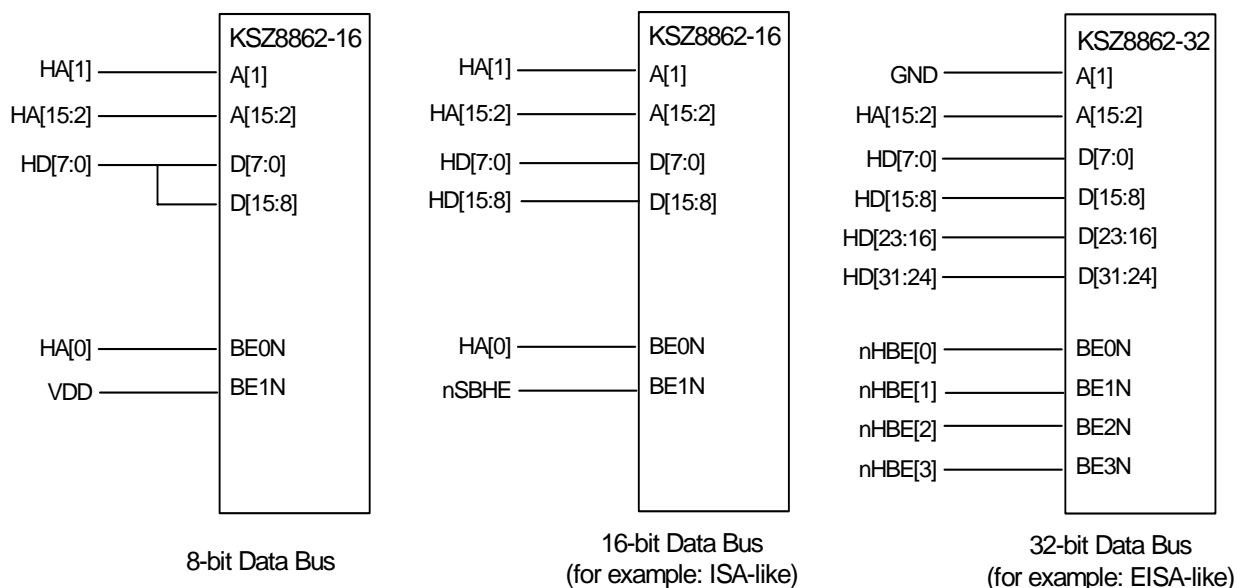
KSZ8862-16
HA[1] A[1]
HA[15:2] A[15:2]
HD[7:0] D[7:0]
D[15:8]
HA[0] BE0N
VDD BE1N

8-bit Data Bus

KSZ8862-16
HA[1] A[1]
HA[15:2] A[15:2]
HD[7:0] D[7:0]
HD[15:8] D[15:8]
HA[0] BE0N
nSBHE BE1N

16-bit Data Bus
(for example: ISA-like)

KSZ8862-32
GND A[1]
HA[15:2] A[15:2]
HD[7:0] D[7:0]
HD[15:8] D[15:8]
HD[23:16] D[23:16]
HD[31:24] D[31:24]
nHBE[0] BE0N
nHBE[1] BE1N
nHBE[2] BE2N
nHBE[3] BE3N

32-bit Data Bus
(for example: EISA-like)